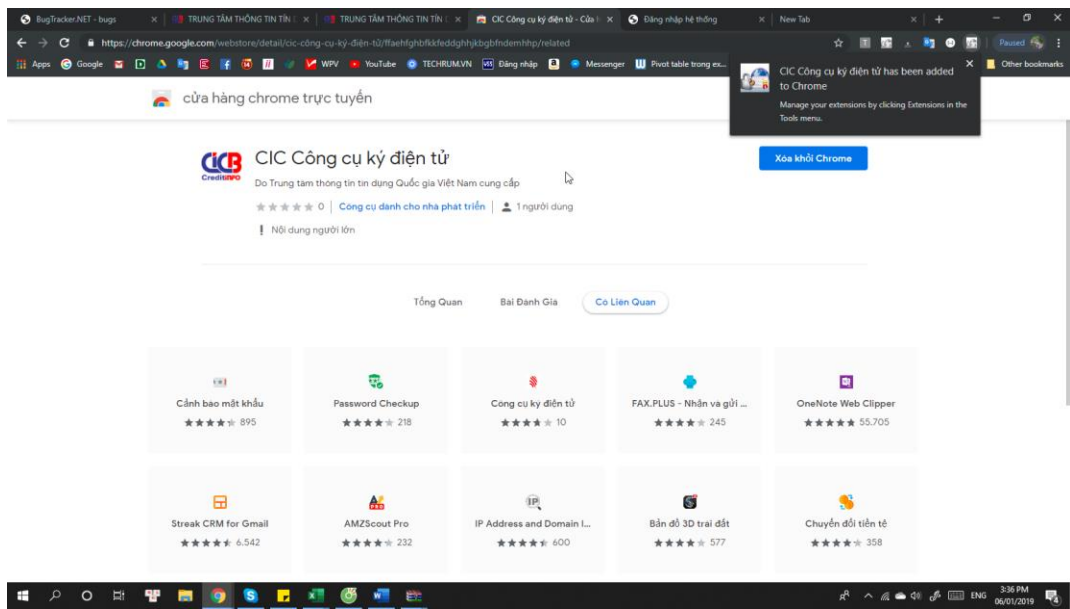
BugTracker.NET - bugs | TRUNG TÂM THÔNG TIN TÍN | TRUNG TÂM THÔNG TIN TÍN | CIC Công cụ ký điện tử - Cửa | Đăng nhập hệ thống | New Tab

https://chrome.google.com/webstore/detail/cic-công-cụ-ký-điện-tử/ffaehfghbfkkfeddghhjkbgbfndemhhp/related

Paused

Apps Google WPV YouTube TECHRUM.VN Đăng nhập Messenger Pivot table trong ex... Other bookmarks

CIC Công cụ ký điện tử has been added to Chrome

Manage your extensions by clicking Extensions in the Tools menu.

cửa hàng chrome trực tuyến

CIC CreditInfo

CIC Công cụ ký điện tử

Do Trung tâm thông tin tín dụng Quốc gia Việt Nam cung cấp

0 | Công cụ dành cho nhà phát triển | 1 người dùng

Nội dung người lớn

Xóa khỏi Chrome

Tổng Quan | Bài Đánh Giá | Có Liên Quan

Cảnh báo mật khẩu
895

Password Checkup
218

Công cụ ký điện tử
10

FAX.PLUS - Nhận và gửi ...
245

OneNote Web Clipper
55.705

Streak CRM for Gmail
6.542

AMZScout Pro
232

IP Address and Domain I...
600

Bản đồ 3D trái đất
577

Chuyển đổi tiền tệ
358

ENG 3:36 PM 06/01/2019